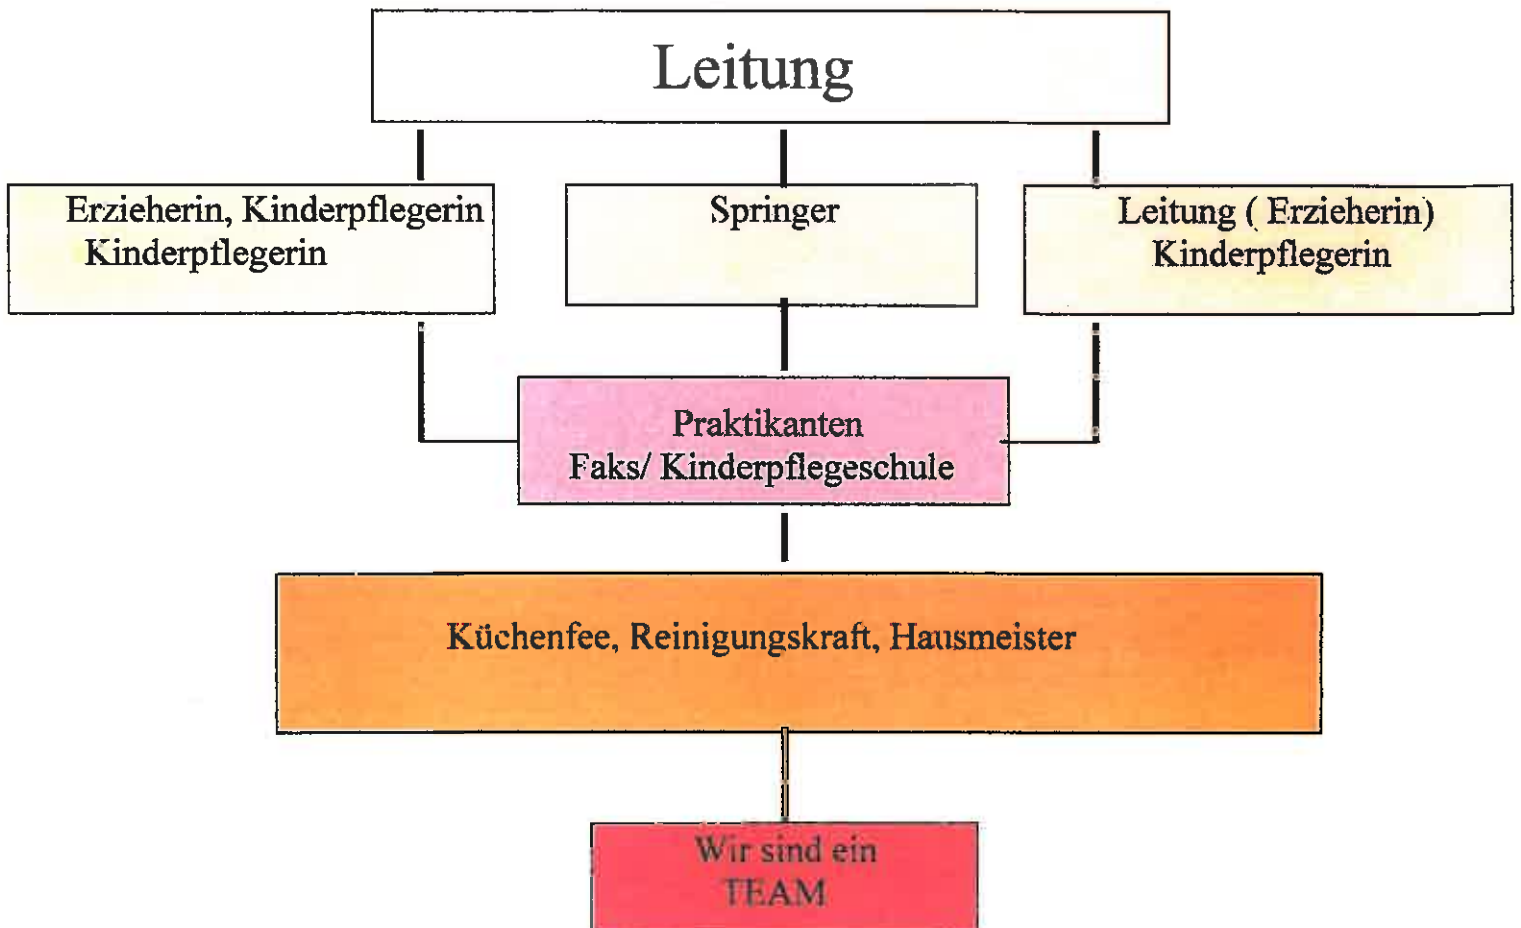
Leitung

Erzieherin, Kinderpflegerin
Kinderpflegerin

Springer

Leitung ( Erzieherin)
Kinderpflegerin

Praktikanten
Faks/ Kinderpflegeschule

Küchenfee, Reinigungskraft, Hausmeister

Wir sind ein
TEAM